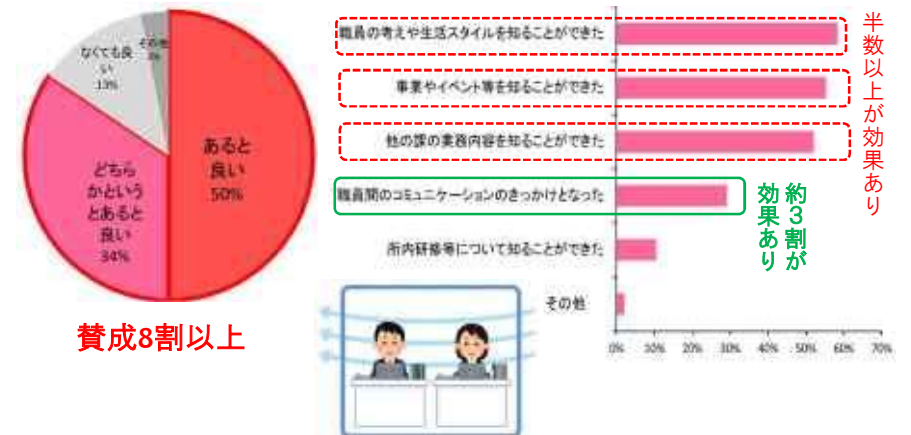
あると良い
50%

どちらかというとあると良い
34%

なくても良い
13%

その他
3%

賛成8割以上

職員の考えや生活スタイルを知ることができた

事業やイベント等を知ることができた

他の課の業務内容を知ることができた

職員間のコミュニケーションのきっかけとなった

所内研修等について知ることができた

その他

0% 10% 20% 30% 40% 50% 60% 70%

半数以上が効果あり

約3割が効果あり